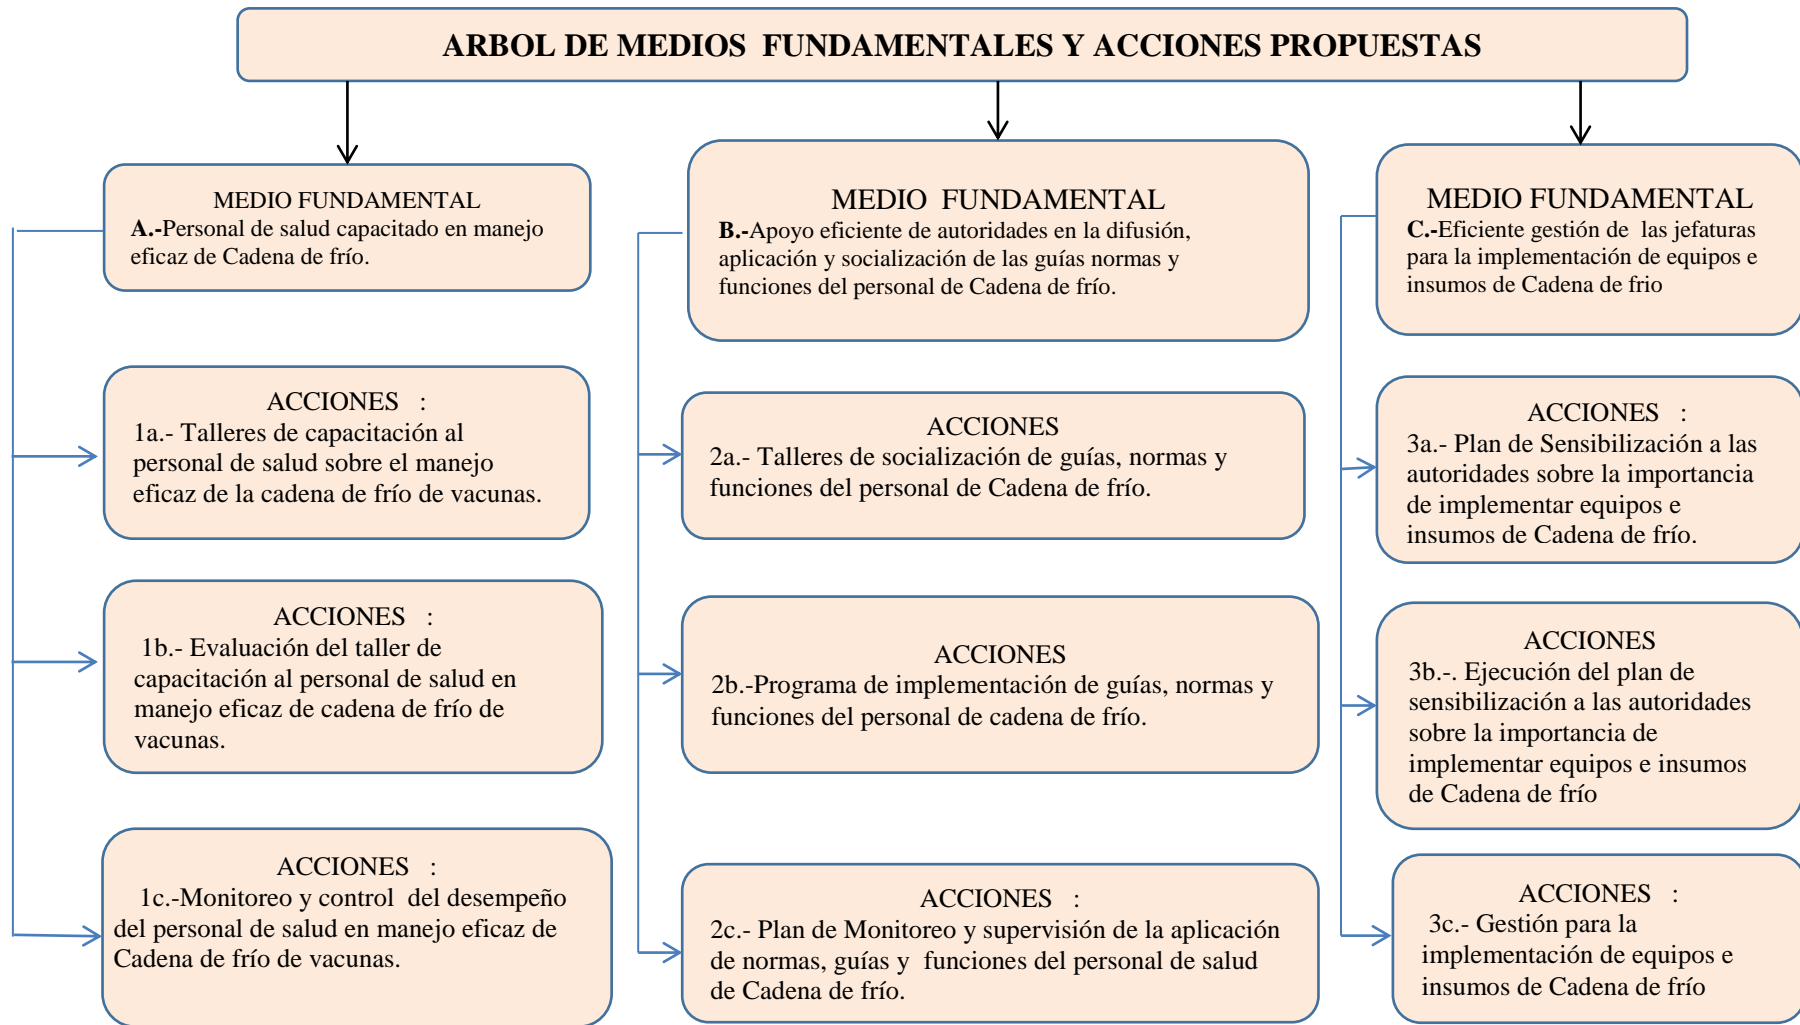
ARBOL DE MEDIOS FUNDAMENTALES Y ACCIONES PROPUESTAS

MEDIO FUNDAMENTAL
A.-Personal de salud capacitado en manejo eficaz de Cadena de frío.

ACCIONES :
1a.- Talleres de capacitación al personal de salud sobre el manejo eficaz de la cadena de frío de vacunas.

ACCIONES :
1b.- Evaluación del taller de capacitación al personal de salud en manejo eficaz de cadena de frío de vacunas.

ACCIONES :
1c.-Monitoreo y control del desempeño del personal de salud en manejo eficaz de Cadena de frío de vacunas.

MEDIO FUNDAMENTAL
B.-Apoyo eficiente de autoridades en la difusión, aplicación y socialización de las guías normas y funciones del personal de Cadena de frío.

ACCIONES
2a.- Talleres de socialización de guías, normas y funciones del personal de Cadena de frío.

ACCIONES
2b.-Programa de implementación de guías, normas y funciones del personal de cadena de frío.

ACCIONES :
2c.- Plan de Monitoreo y supervisión de la aplicación de normas, guías y funciones del personal de salud de Cadena de frío.

MEDIO FUNDAMENTAL
C.-Eficiente gestión de las jefaturas para la implementación de equipos e insumos de Cadena de frio

ACCIONES :
3a.- Plan de Sensibilización a las autoridades sobre la importancia de implementar equipos e insumos de Cadena de frío.

ACCIONES
3b.-. Ejecución del plan de sensibilización a las autoridades sobre la importancia de implementar equipos e insumos de Cadena de frío

ACCIONES :
3c.- Gestión para la implementación de equipos e insumos de Cadena de frío